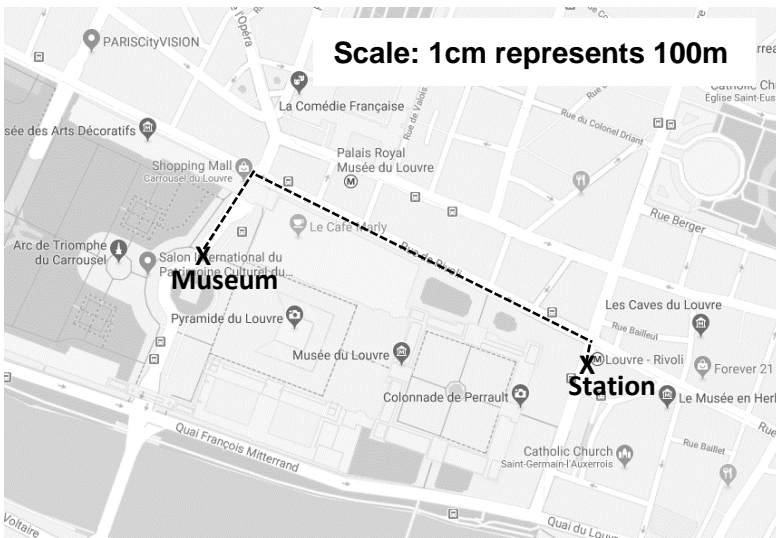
Scale: 1cm represents 100m

PARISCityVISION

l'Opéra

La Comédie Française

Catholic Ch
Église Saint-Eus

sée des Arts Décoratifs

Rue de Valois

Rue du Colonel Driant

Shopping Mall
Carrousel du Louvre

Palais Royal
Musée du Louvre

Rue Berger

Le Café Marly

Arc de Triomphe du Carrousel

Salon International du Patrimoine Culturel du...

X
Museum

Pyramide du Louvre

Les Caves du Louvre

Rue Bailleul

Musée du Louvre

X
Louvre - Rivoli

Forever 21

Station

Le Musée en Herb

Colonnade de Perrault

Catholic Church
Saint-Germain-l'Auxerrois

Rue Baillet

Quai François Mitterrand

Voltaire

Quai du Louvre